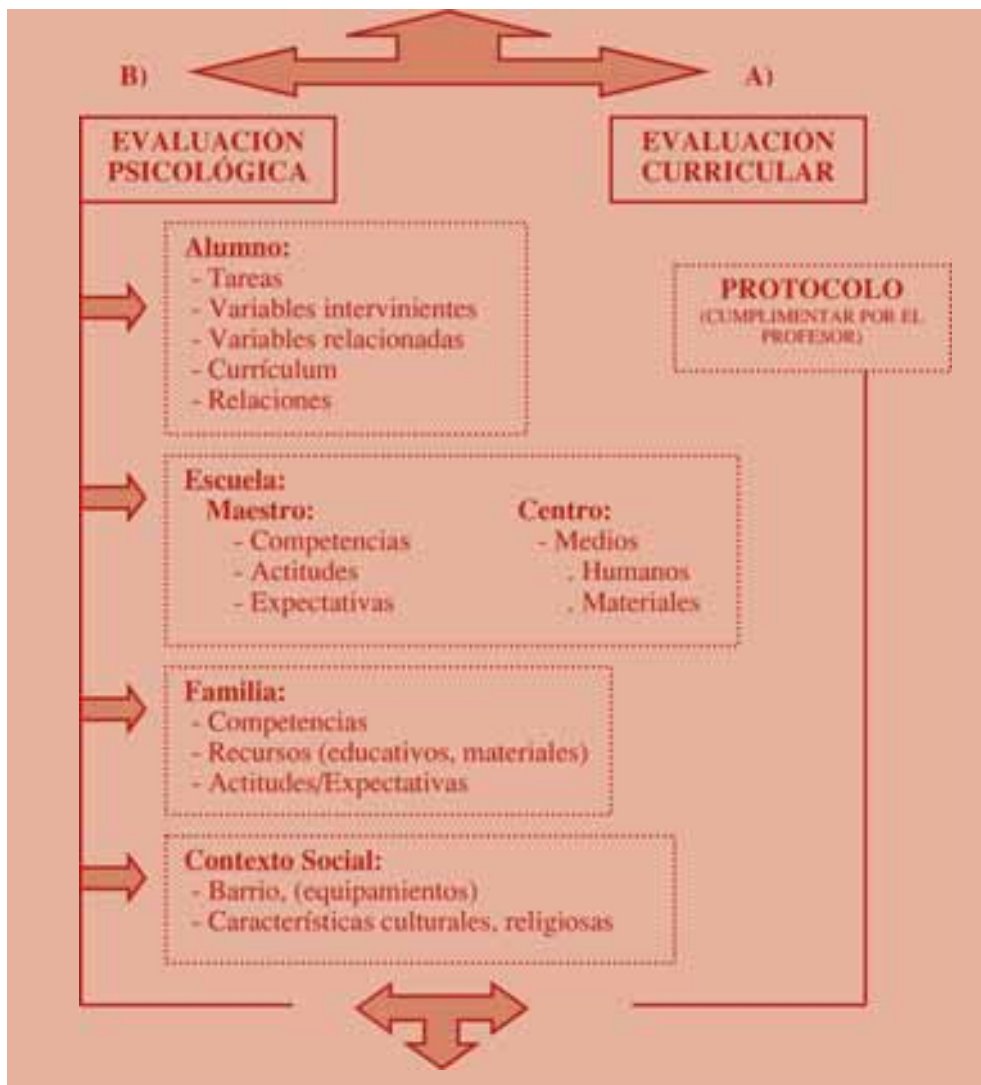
B)

A)

EVALUACION PSICOLÓGICA

EVALUACION CURRICULAR

Alumno:
- Tareas
- Variables intervinientes
- Variables relacionadas
- Currículum
- Relaciones

PROTOCOLO
(CUMPLIMENTAR POR EL PROFESOR)

Escuela:
Maestro:
- Competencias
- Actitudes
- Expectativas

Centro:
- Medios
. Humanos
. Materiales

Familia:
- Competencias
- Recursos (educativos, materiales)
- Actitudes/Expectativas

Contexto Social:
- Barrio, (equipamientos)
- Características culturales, religiosas